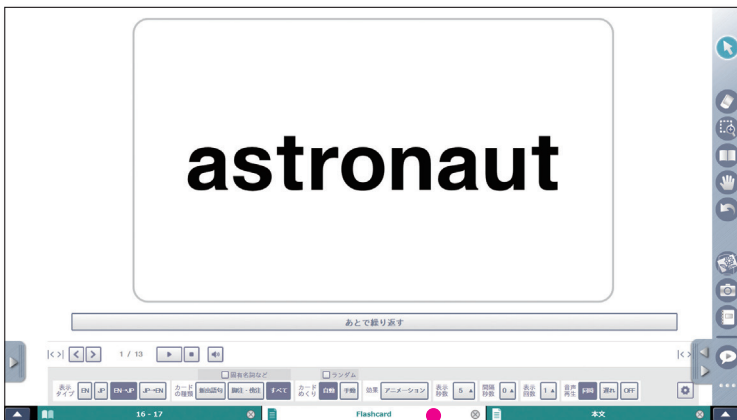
astronaut

あとで繰り返す

1 / 13

固有名詞など

ランダム

表示タイプ EN JP EN→JP JP→EN

カードの種類 新出語句 既出・既習 すべて

カードめくり 自動 手動

効果 アニメーション

表示秒数 5

間隔秒数 0

表示回数 1

音声再生 同時 遅れ OFF

16 - 17

Flashcard

本文